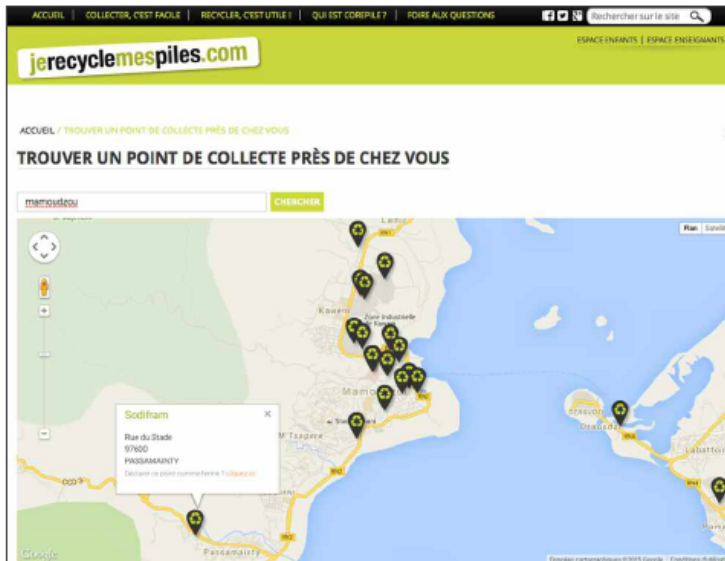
ACCUEIL | COLLECTER, C'EST FACILE | RECYCLER, C'EST UTILE ! | QUI EST COREPILE ? | FOIRE AUX QUESTIONS

Rechercher sur le site

jerecyclemespiles.com

ESPACE ENFANTS | ESPACE ENSEIGNANTS

ACCUEIL / TROUVER UN POINT DE COLLECTE PRÈS DE CHEZ VOUS

TROUVER UN POINT DE COLLECTE PRÈS DE CHEZ VOUS

mamoudzou

CHERCHER

Plan Satelli

Kaweni

Zone Industrielle

Mamo

M'Tsapere

Passamainty

Dzaoudzi

Labattoir

Sodifram

Rue du Stade
97600
PASSAMAINTY

Déclarer ce point comme fermé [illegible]

Google

Données cartographiques ©2015 Google Conditions d'utilisat